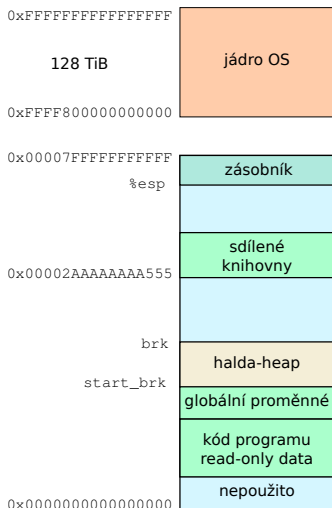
0xFFFFFFFFFFFFFFFF

128 TiB

jádro OS

0xFFFF800000000000

0x00007FFFFFFFFFFF

zásobník

%esp

sdílené knihovny

0x00002AAAAAAAA555

brk

halda-heap

start_brk

globální proměnné

kód programu read-only data

nepoužito

0x0000000000000000